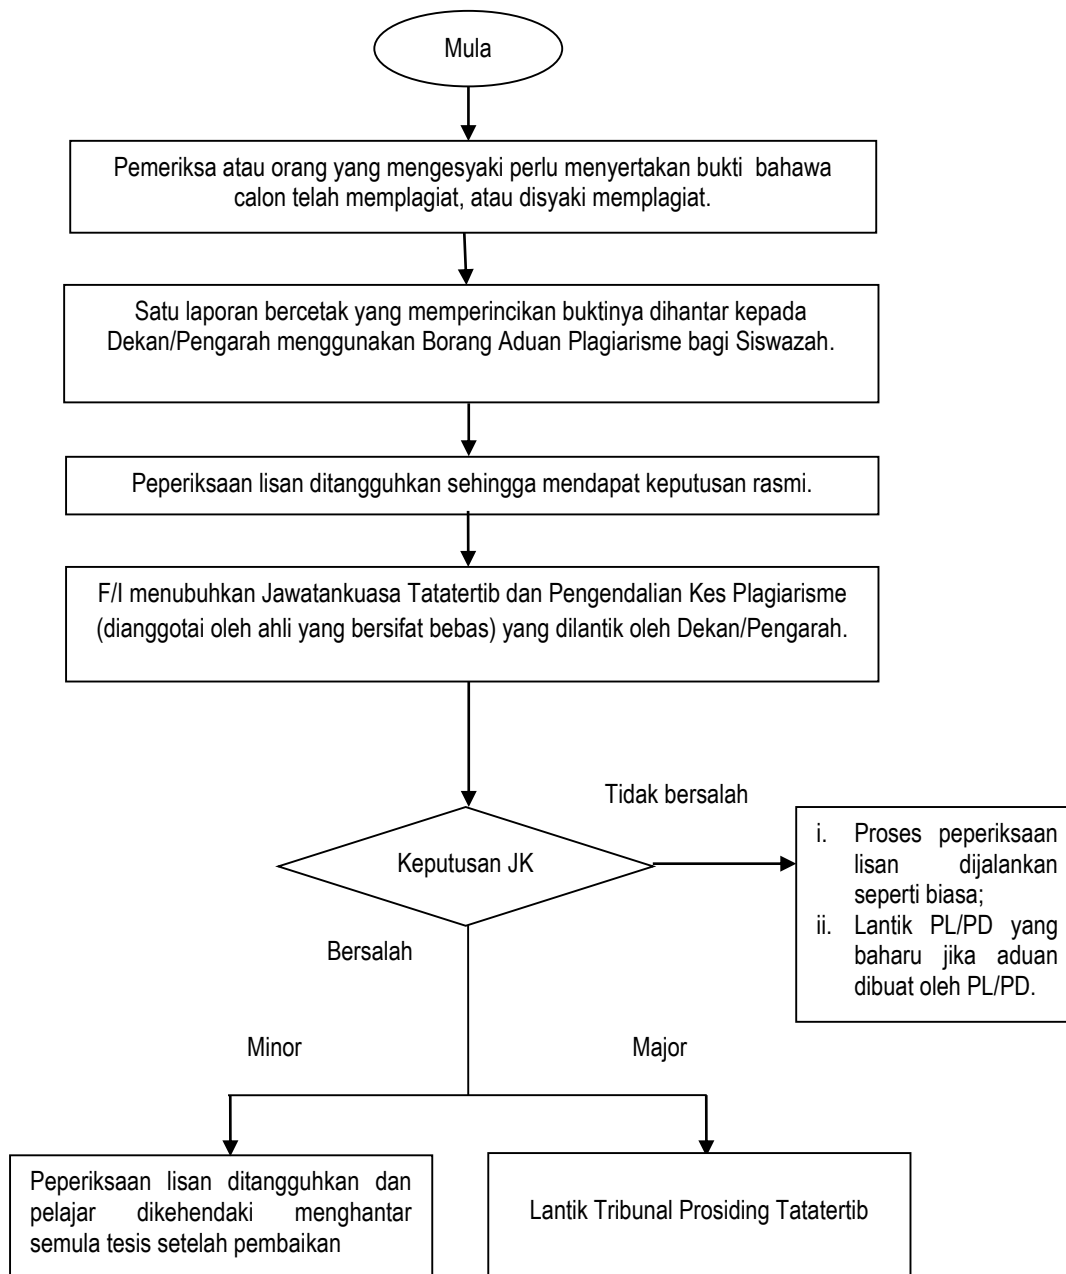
Mula

Pemeriksa atau orang yang mengesyaki perlu menyertakan bukti bahawa calon telah memplagiat, atau disyaki memplagiat.

Satu laporan bercetak yang memperincikan buktinya dihantar kepada Dekan/Pengarah menggunakan Borang Aduan Plagiarisme bagi Siswazah.

Peperiksaan lisan ditangguhkan sehingga mendapat keputusan rasmi.

F/I menubuhkan Jawatankuasa Tatatertib dan Pengendalian Kes Plagiarisme (dianggotai oleh ahli yang bersifat bebas) yang dilantik oleh Dekan/Pengarah.

Keputusan JK

Tidak bersalah

i. Proses peperiksaan lisan dijalankan seperti biasa;
ii. Lantik PL/PD yang baharu jika aduan dibuat oleh PL/PD.

Bersalah

Minor

Major

Peperiksaan lisan ditangguhkan dan pelajar dikehendaki menghantar semula tesis setelah pembaikan

Lantik Tribunal Prosiding Tatatertib